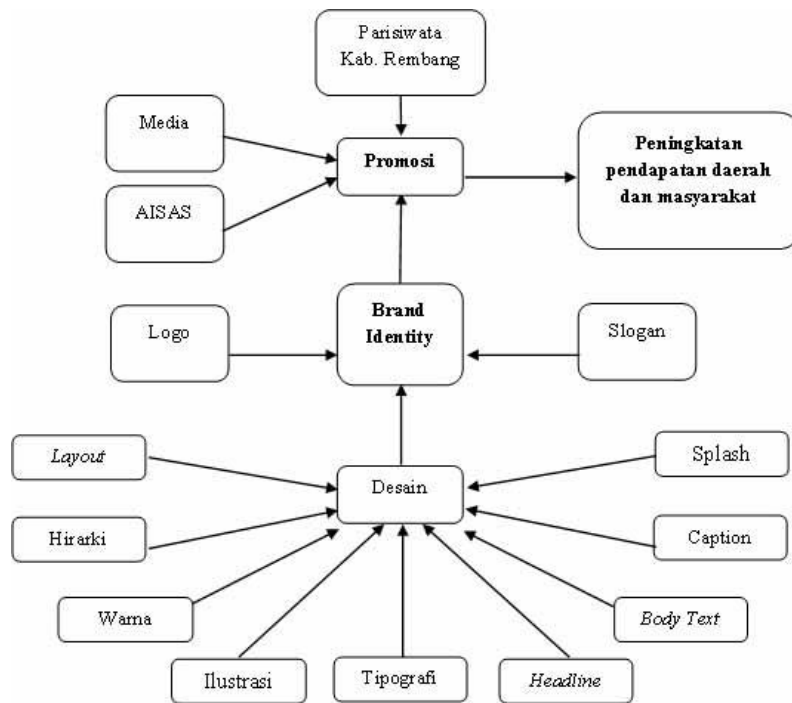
Parisiwata Kab. Rembang

Media

Promosi

Peningkatan pendapatan daerah dan masyarakat

AISAS

Logo

Brand Identity

Slogan

Layout

Desain

Splash

Hirarki

Caption

Warna

Body Text

Ilustrasi

Tipografi

Headline